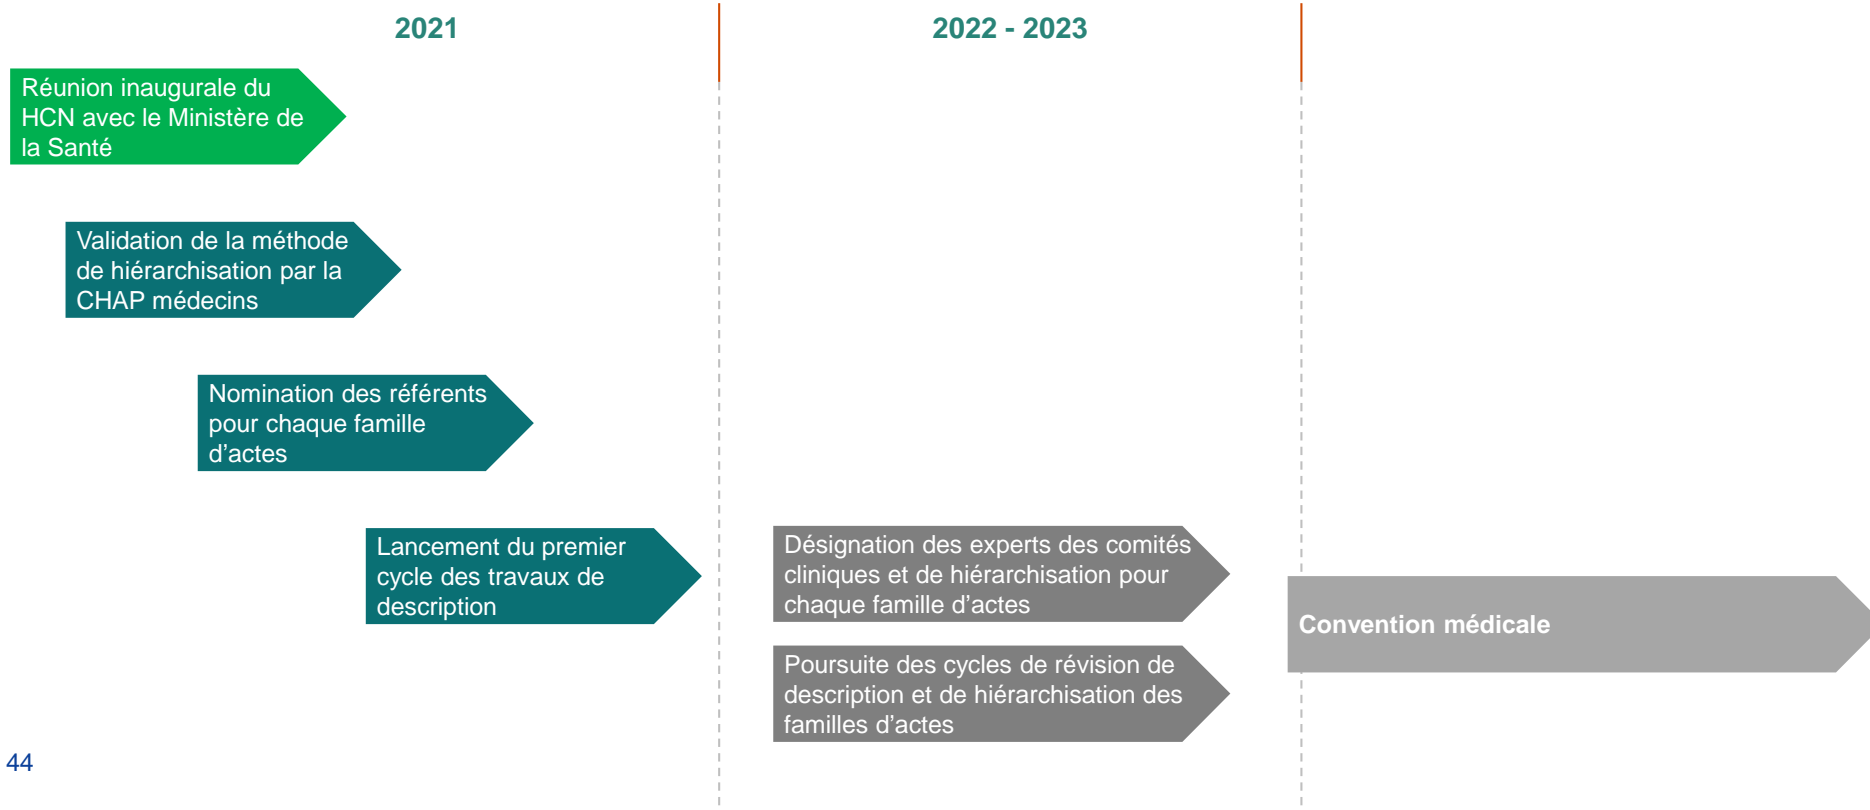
2021

2022 - 2023

Réunion inaugurale du HCN avec le Ministère de la Santé

Validation de la méthode de hiérarchisation par la CHAP médecins

Nomination des référents pour chaque famille d'actes

Lancement du premier cycle des travaux de description

Désignation des experts des comités cliniques et de hiérarchisation pour chaque famille d'actes

Poursuite des cycles de révision de description et de hiérarchisation des familles d'actes

Convention médicale

44